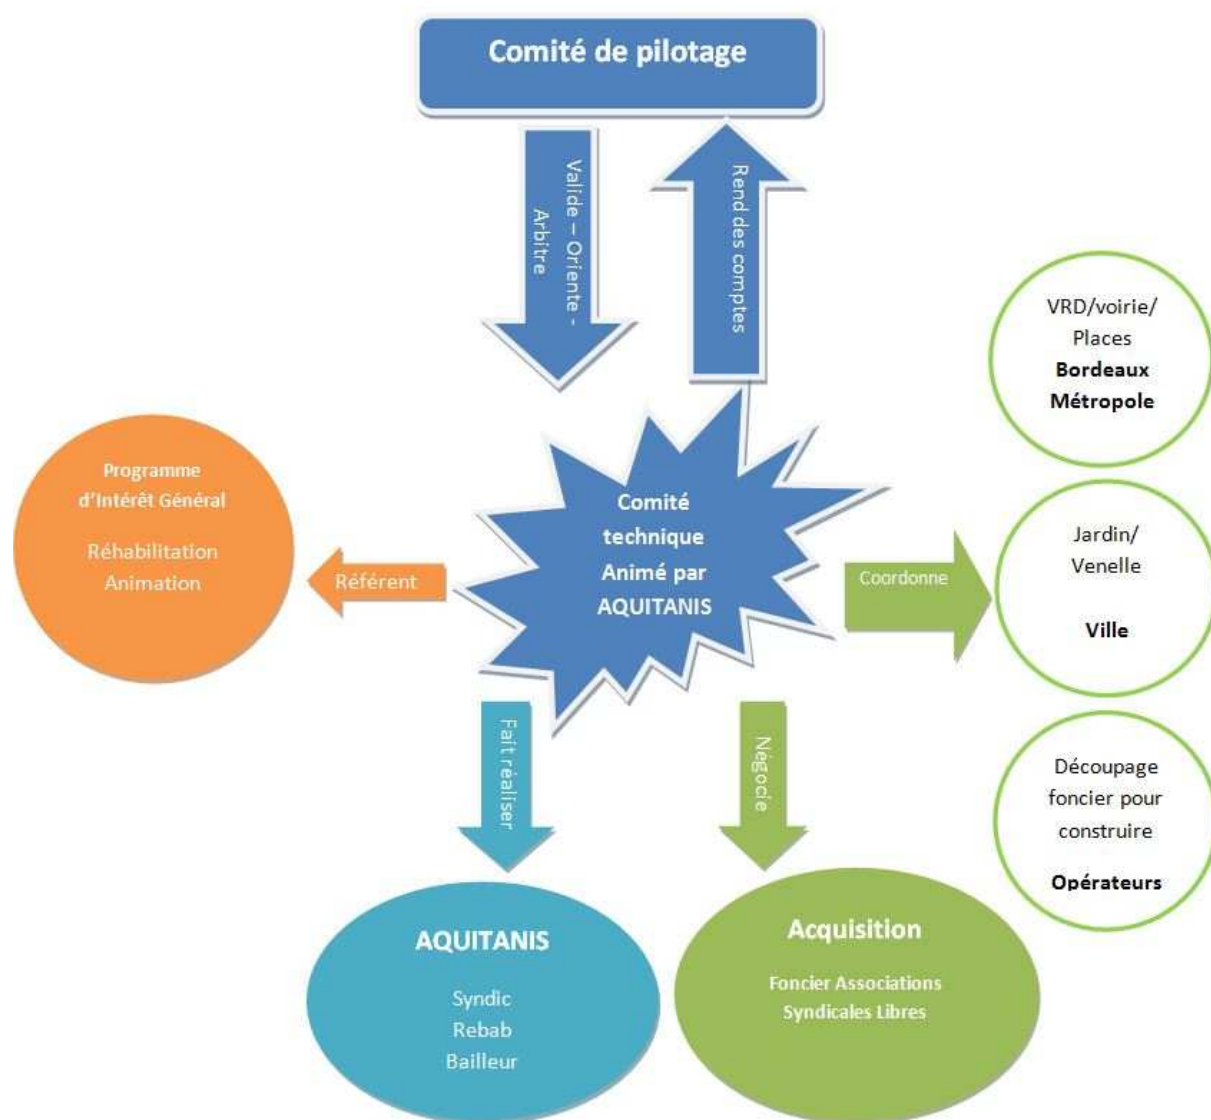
Comité de pilotage

Valide – Oriente - Arbitre

Rend des comptes

VRD/voirie/ Places
**Bordeaux Métropole**

Programme d'Intérêt Général

Réhabilitation
Animation

Référent

Comité technique Animé par AQUITANIS

Coordonne

Jardin/ Venelle

**Ville**

Fait réaliser

Négocie

Découpage foncier pour construire

**Opérateurs**

AQUITANIS

Syndic
Rebab
Bailleur

Acquisition

Foncier Associations Syndicales Libres